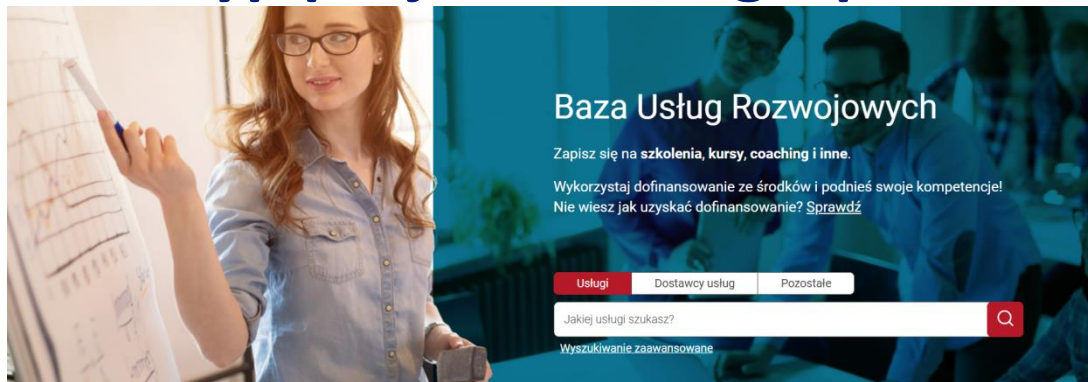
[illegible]

Baza Usług Rozwojowych

Zapisz się na **szkolenia**, **kursy**, **coaching i inne**.

Wykorzystaj dofinansowanie ze środków i podnieś swoje kompetencje!
Nie wiesz jak uzyskać dofinansowanie? Sprawdź

Usługi | Dostawcy usług | Pozostałe

Jakiej usługi szukasz?

Wyszukiwanie zaawansowane